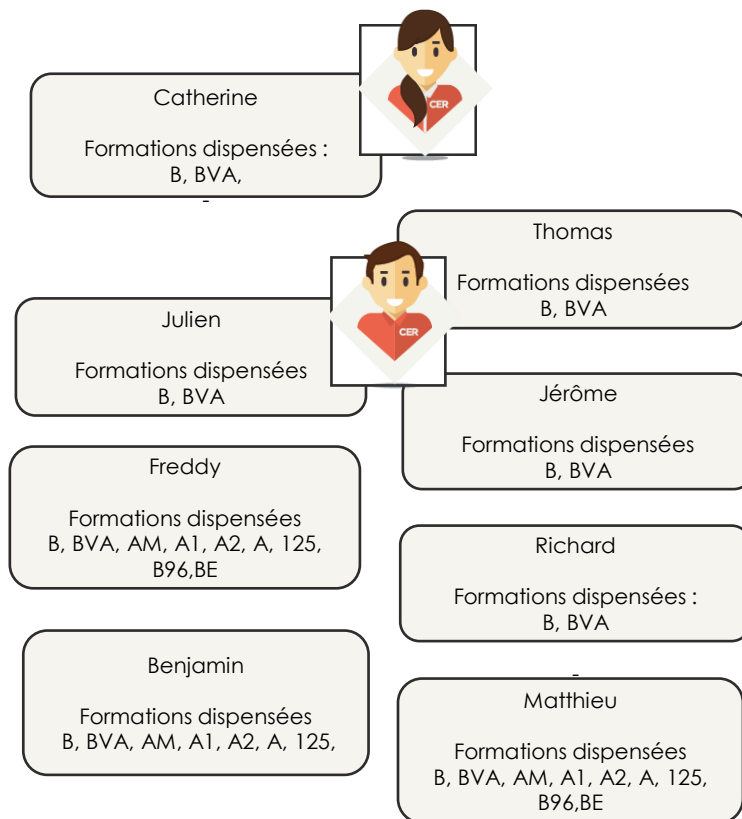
Catherine

Formations dispensées : B, BVA,

-

CER

Thomas

Formations dispensées B, BVA

CER

Julien

Formations dispensées B, BVA

Jérôme

Formations dispensées B, BVA

Freddy

Formations dispensées B, BVA, AM, A1, A2, A, 125, B96,BE

Richard

Formations dispensées : B, BVA

-

Benjamin

Formations dispensées B, BVA, AM, A1, A2, A, 125,

Matthieu

Formations dispensées B, BVA, AM, A1, A2, A, 125, B96,BE